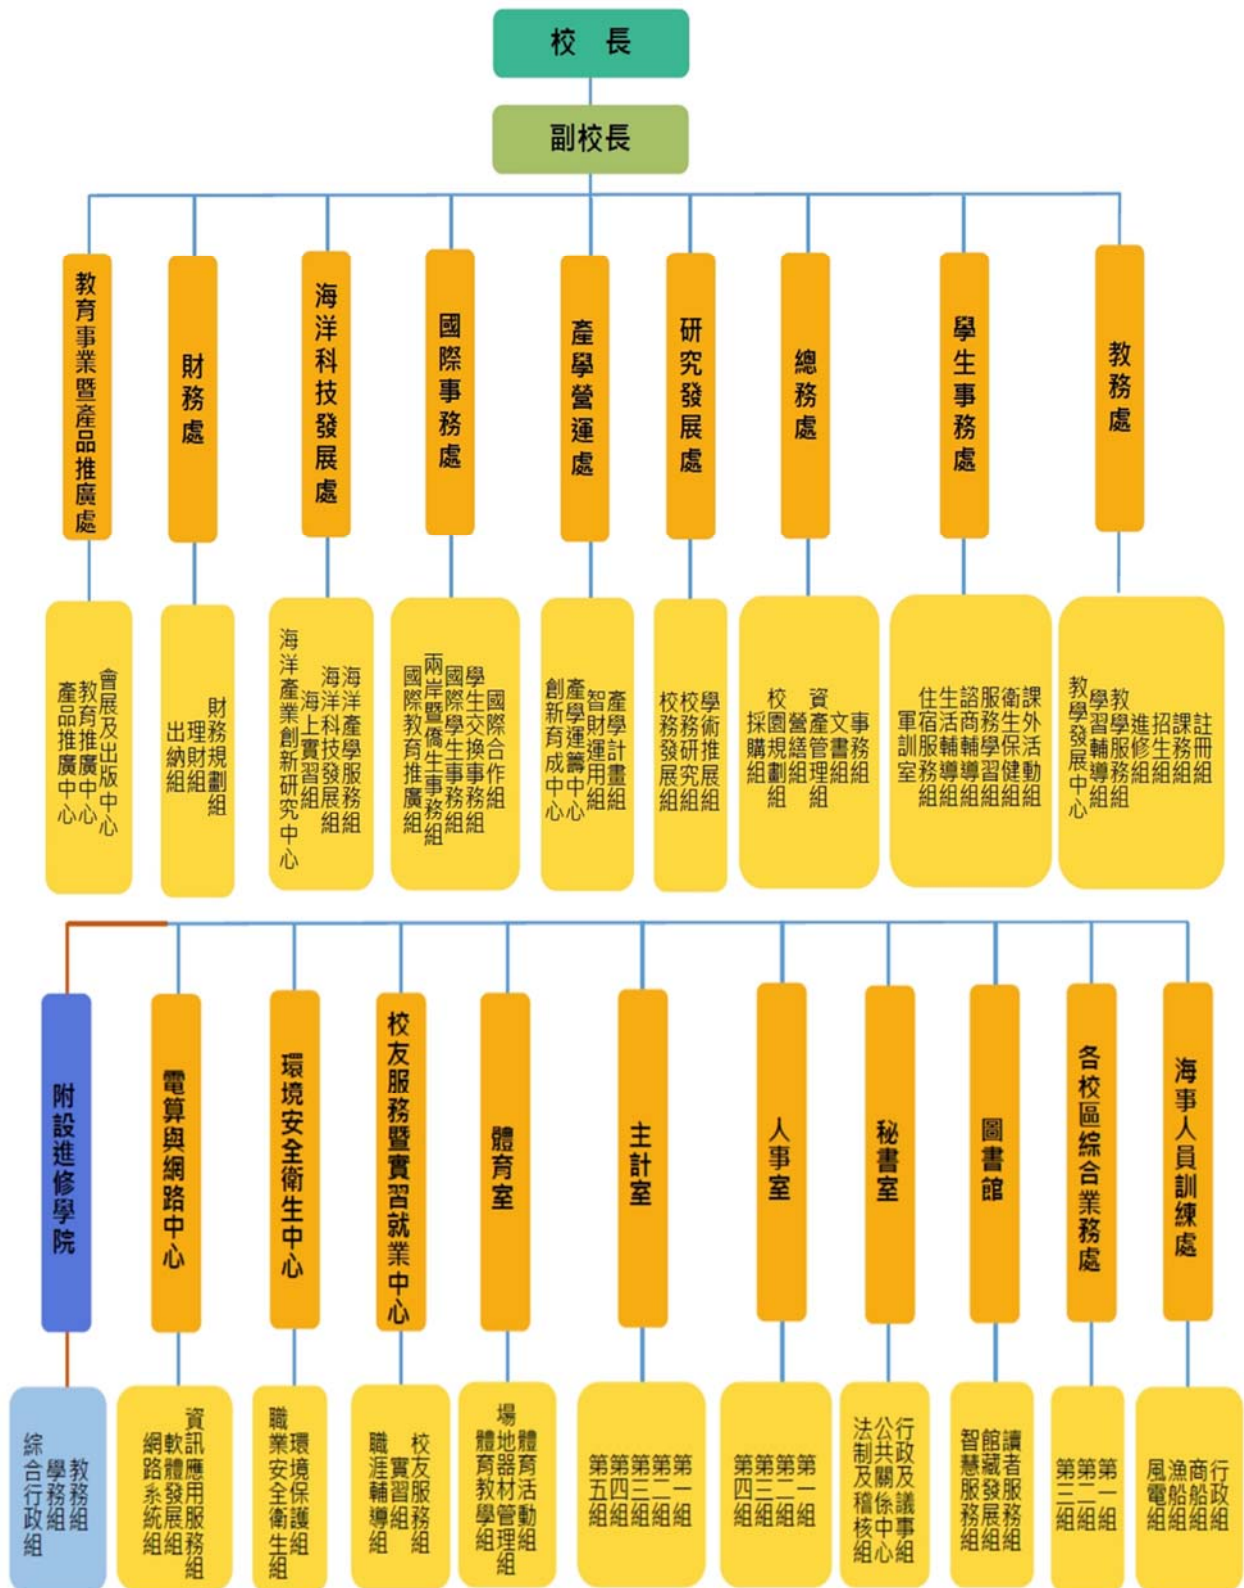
校長

副校長

教育事業暨產品推廣處
會展及出版中心
教育推廣中心
產品推廣中心

財務處
財務規劃組
出納組
理財組

海洋科技發展處
海洋產學服務組
海洋科技發展組
海上實習組
海洋產業創新研究中心

國際事務處
國際合作組
學生交換事務組
國際學生事務組
兩岸暨僑生事務組
國際教育推廣組

產學營運處
產學計畫組
智財運用組
產學運籌中心
創新育成中心

研究發展處
學術發展組
校務研究組
校務推展組

總務處
文書組
事務組
資產管理組
營繕組
園規劃組
採購組
校

學生事務處
課外活動組
衛生保健組
服務學習組
諮商輔導組
生活輔導組
住宿服務組
軍訓室

教務處
註冊組
課務組
招生組
進修服務組
教學輔導組
學習發展中心
教

附設進修學院
教務組
學務組
綜合行政組

電算與網路中心
資訊應用服務組
軟體發展組
網路系統組

環境安全衛生中心
環境保護組
職業安全衛生組

校友服務暨實習就業中心
校友服務組
實習組
職涯輔導組

體育室
體育活動組
場地器材管理組
體育教學組

主計室
第一組
第二組
第三組
第四組
第五組

人事室
第一組
第二組
第三組
第四組

秘書室
行政事議組
公共關係中心
法制及稽核組

圖書館
讀者服務組
館藏發展組
智慧服務組

各校區綜合業務處
第一組
第二組
第三組

海事人員訓練處
行政組
商船組
漁電組
風